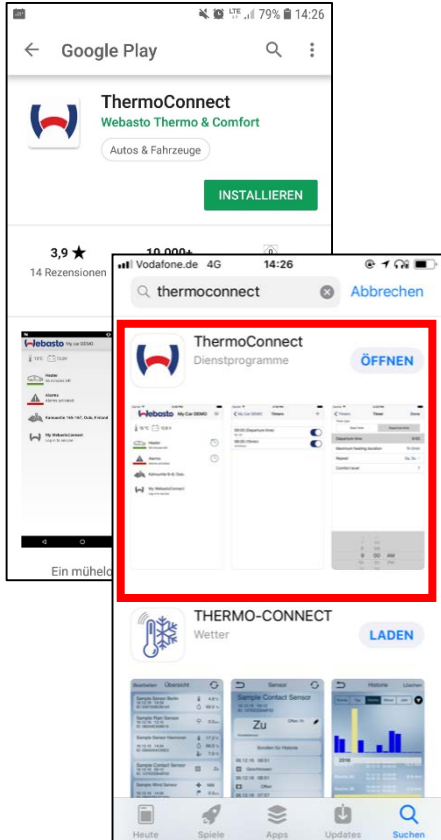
79% 14:26

Google Play

ThermoConnect
Webasto Thermo & Comfort
Autos & Fahrzeuge

INSTALLIEREN

3,9 ★
14 Rezensionen

10.000+

Webasto

Ein mühelo

Vodafone.de 4G 14:26

thermoconnect

Abbrechen

ThermoConnect
Dienstprogramme

ÖFFNEN

Webasto My Car DEMO

Timers

Timer

THERMO-CONNECT
Wetter

LADEN

Sensor

Zu

Historie

Heute Spiele Apps Updates Suchen